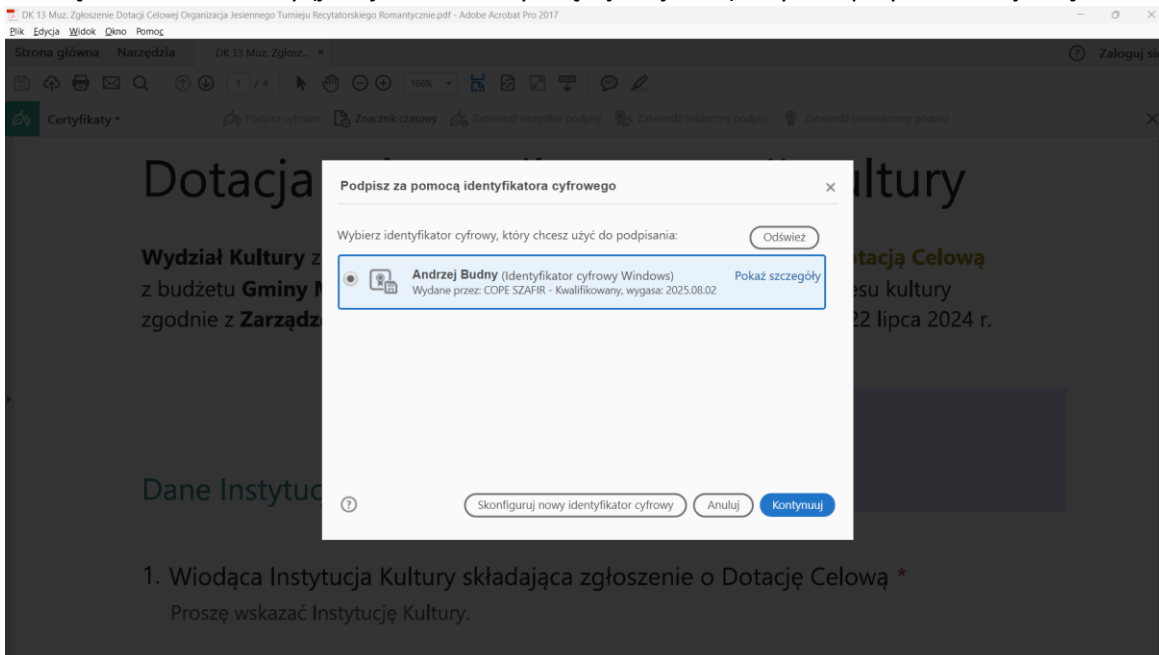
DK 13 Muz. Zgłoszenie Dotacji Celowej Organizacja Jesiennego Turnieju Recytatorskiego Romantycznie.pdf - Adobe Acrobat Pro 2017

Plik Edycja Widok Okno Pomoc

Strona główna Narzędzia DK 13 Muz. Zgłosz... ×

Zaloguj się

1 / 4 166%

Certyfikaty

Podpisz cyfrowo Znacznik czasowy Zatwierdź wszystkie podpisy Zatwierdź (widoczny podpis) Zatwierdź (niewidoczny podpis)

Dotacja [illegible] ultury

Wydział Kultury z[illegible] tacją Celową z budżetu Gminy M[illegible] esu kultury zgodnie z Zarządz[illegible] 22 lipca 2024 r.

Dane Instytuc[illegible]

1. Wiodąca Instytucja Kultury składająca zgłoszenie o Dotację Celową *

Proszę wskazać Instytucję Kultury.

Podpisz za pomocą identyfikatora cyfrowego

Wybierz identyfikator cyfrowy, który chcesz użyć do podpisania:

Odśwież

Andrzej Budny (Identyfikator cyfrowy Windows)
Wydane przez: COPE SZAFIR - Kwalifikowany, wygasa: 2025.08.02

Pokaż szczegóły

Skonfiguruj nowy identyfikator cyfrowy

Anuluj

Kontynuuj